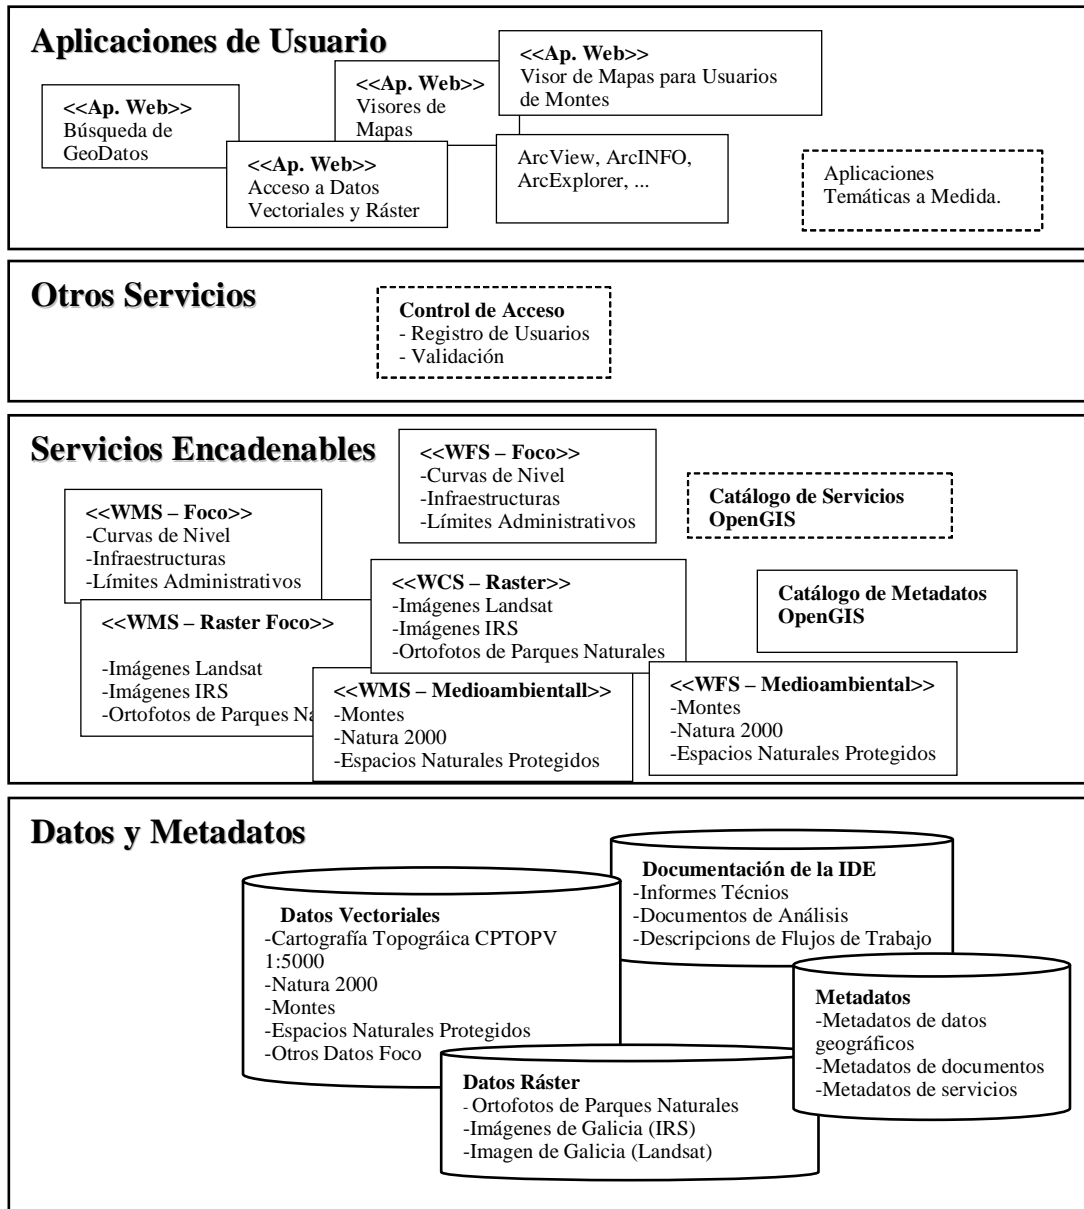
**Aplicaciones de Usuario**

**<<Ap. Web>>**
Búsqueda de GeoDatos

**<<Ap. Web>>**
Visores de Mapas

**<<Ap. Web>>**
Visor de Mapas para Usuarios de Montes

**<<Ap. Web>>**
Acceso a Datos Vectoriales y Ráster

ArcView, ArcINFO, ArcExplorer, ...

Aplicaciones Temáticas a Medida.

**Otros Servicios**

**Control de Acceso**
- Registro de Usuarios
- Validación

**Servicios Encadenables**

**<<WFS – Foco>>**
-Curvas de Nivel
-Infraestructuras
-Límites Administrativos

**Catálogo de Servicios OpenGIS**

**<<WMS – Foco>>**
-Curvas de Nivel
-Infraestructuras
-Límites Administrativos

**<<WCS – Raster>>**
-Imágenes Landsat
-Imágenes IRS
-Ortofotos de Parques Naturales

**Catálogo de Metadatos OpenGIS**

**<<WMS – Raster Foco>>**
-Imágenes Landsat
-Imágenes IRS
-Ortofotos de Parques Na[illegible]

**<<WMS – Medioambientall>>**
-Montes
-Natura 2000
-Espacios Naturales Protegidos

**<<WFS – Medioambiental>>**
-Montes
-Natura 2000
-Espacios Naturales Protegidos

**Datos y Metadatos**

**Documentación de la IDE**
-Informes Técnios
-Documentos de Análisis
-Descripcions de Flujos de Trabajo

**Datos Vectoriales**
-Cartografía Topográica CPTOPV 1:5000
-Natura 2000
-Montes
-Espacios Naturales Protegidos
-Otros Datos Foco

**Metadatos**
-Metadatos de datos geográficos
-Metadatos de documentos
-Metadatos de servicios

**Datos Ráster**
- Ortofotos de Parques Naturales
-Imágenes de Galicia (IRS)
-Imagen de Galicia (Landsat)